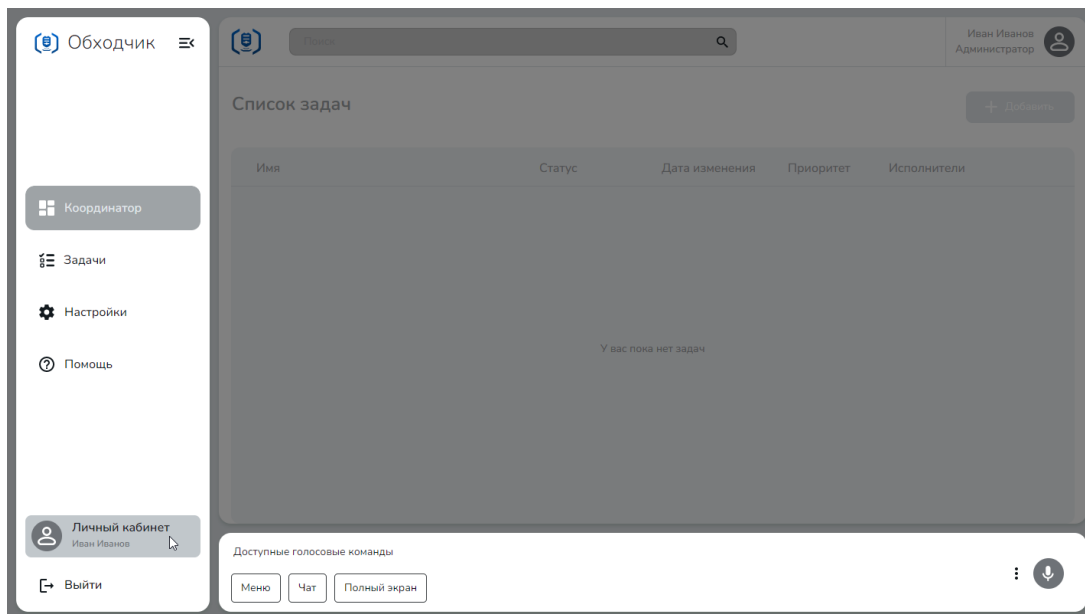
Обходчик

Координатор

Задачи

Настройки

Помощь

Личный кабинет
Иван Иванов

Выйти

Поиск

Иван Иванов
Администратор

Список задач

+ Добавить

| Имя | Статус | Дата изменения | Приоритет | Исполнители |
|---|---|---|---|---|

У вас пока нет задач

Доступные голосовые команды

Меню Чат Полный экран